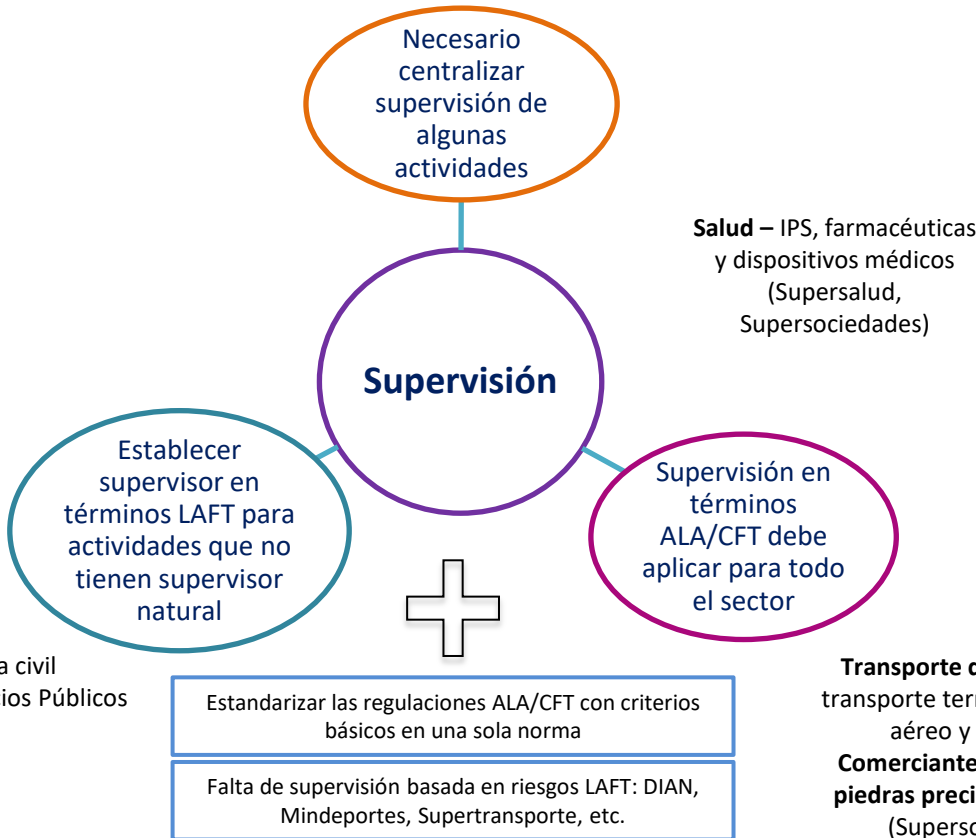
Necesario centralizar supervisión de algunas actividades

**Salud –** IPS, farmacéuticas y dispositivos médicos (Supersalud, Supersociedades)

**Supervisión**

Establecer supervisor en términos LAFT para actividades que no tienen supervisor natural

Supervisión en términos ALA/CFT debe aplicar para todo el sector

a civil
ios Públicos

Estandarizar las regulaciones ALA/CFT con criterios básicos en una sola norma

Falta de supervisión basada en riesgos LAFT: DIAN, Mindeportes, Supertransporte, etc.

**Transporte d**
transporte ter
aéreo y
**Comerciante**
**piedras preci**
(Superso